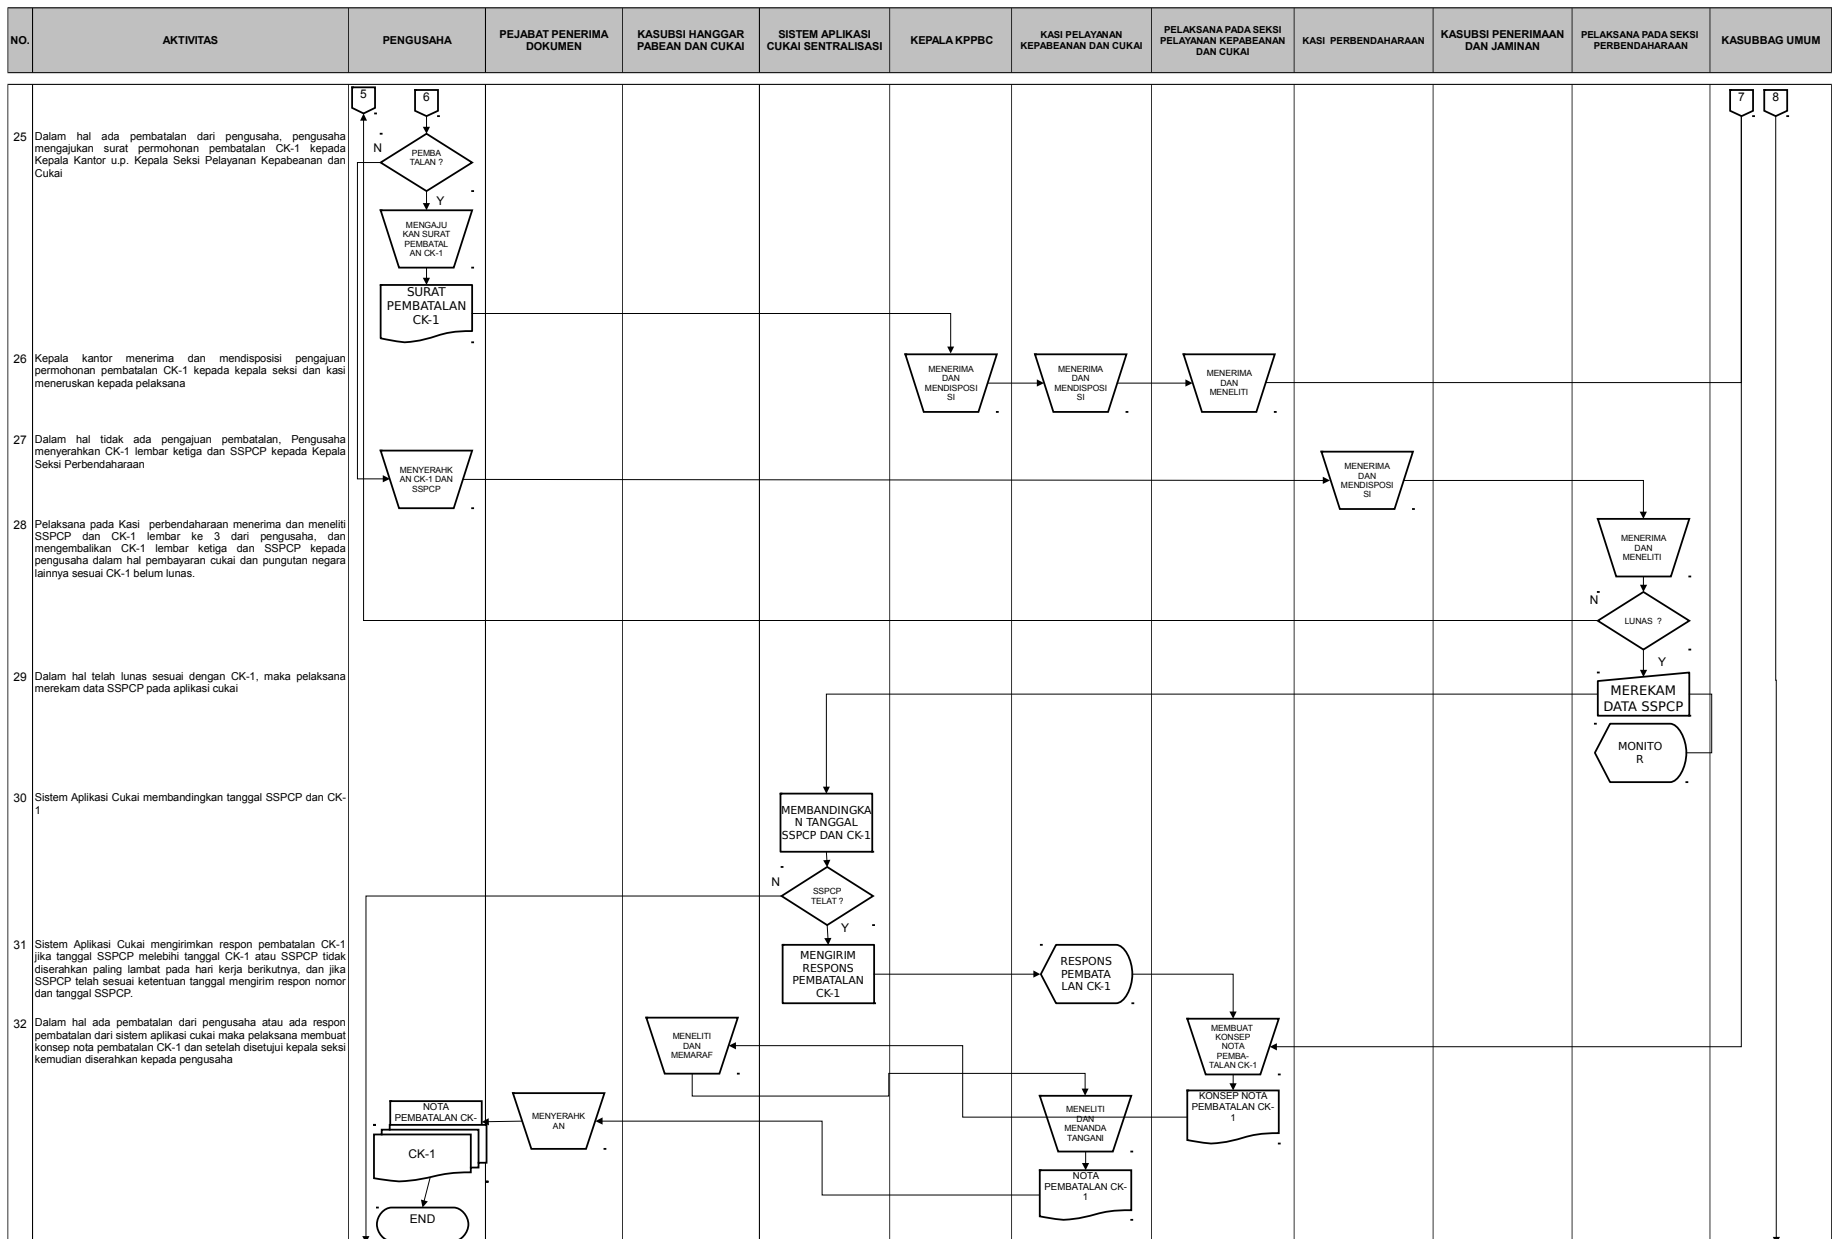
| NO. | AKTIVITAS | PENGUSAHA | PEJABAT PENERIMA DOKUMEN | KASUBSI HANGGAR PABEAN DAN CUKAI | SISTEM APLIKASI CUKAI SENTRALISASI | KEPALA KPPBC | KASI PELAYANAN KEPABEANAN DAN CUKAI | PELAKSANA PADA SEKSI PELAYANAN KEPABEANAN DAN CUKAI | KASI PERBENDAHARAAN | KASUBSI PENERIMAAN DAN JAMINAN | PELAKSANA PADA SEKSI PERBENDAHARAAN | KASUBBAG UMUM |
|---|---|---|---|---|---|---|---|---|---|---|---|---|
| 25 | Dalam hal ada pembatalan dari pengusaha, pengusaha mengajukan surat permohonan pembatalan CK-1 kepada Kepala Kantor u.p. Kepala Seksi Pelayanan Kepabeanan dan Cukai | | | | | | | | | | | |
| 26 | Kepala kantor menerima dan mendisposisi pengajuan permohonan pembatalan CK-1 kepada kepala seksi dan kasi meneruskan kepada pelaksana | | | | | | | | | | | |
| 27 | Dalam hal tidak ada pengajuan pembatalan, Pengusaha menyerahkan CK-1 lembar ketiga dan SSPCP kepada Kepala Seksi Perbendaharaan | | | | | | | | | | | |
| 28 | Pelaksana pada Kasi perbendaharaan menerima dan meneliti SSPCP dan CK-1 lembar ke 3 dari pengusaha, dan mengembalikan CK-1 lembar ketiga dan SSPCP kepada pengusaha dalam hal pembayaran cukai dan pungutan negara lainnya sesuai CK-1 belum lunas. | | | | | | | | | | | |
| 29 | Dalam hal telah lunas sesuai dengan CK-1, maka pelaksana merekam data SSPCP pada aplikasi cukai | | | | | | | | | | | |
| 30 | Sistem Aplikasi Cukai membandingkan tanggal SSPCP dan CK-1 | | | | | | | | | | | |
| 31 | Sistem Aplikasi Cukai mengirimkan respon pembatalan CK-1 jika tanggal SSPCP melebihi tanggal CK-1 atau SSPCP tidak diserahkan paling lambat pada hari kerja berikutnya, dan jika SSPCP telah sesuai ketentuan tanggal mengirim respon nomor dan tanggal SSPCP. | | | | | | | | | | | |
| 32 | Dalam hal ada pembatalan dari pengusaha atau ada respon pembatalan dari sistem aplikasi cukai maka pelaksana membuat konsep nota pembatalan CK-1 dan setelah disetujui kepala seksi kemudian diserahkan kepada pengusaha | | | | | | | | | | | |

5
6
7
8
PEMBATALAN ?
N
Y
MENGAJUKAN SURAT PEMBATALAN CK-1
SURAT PEMBATALAN CK-1
MENERIMA DAN MENDISPOSISI
MENERIMA DAN MENDISPOSISI
MENERIMA DAN MENELITI
MENYERAHKAN CK-1 DAN SSPCP
MENERIMA DAN MENDISPOSISI
MENERIMA DAN MENELITI
N
LUNAS ?
Y
MEREKAM DATA SSPCP
MONITOR
MEMBANDINGKAN TANGGAL SSPCP DAN CK-1
N
SSPCP TELAT ?
Y
MENGIRIM RESPONS PEMBATALAN CK-1
RESPONS PEMBATALAN CK-1
MENELITI DAN MEMARAF
MEMBUAT KONSEP NOTA PEMBATALAN CK-1
KONSEP NOTA PEMBATALAN CK-1
MENELITI DAN MENANDA TANGANI
NOTA PEMBATALAN CK-1
MENYERAHKAN
NOTA PEMBATALAN CK-
CK-1
END